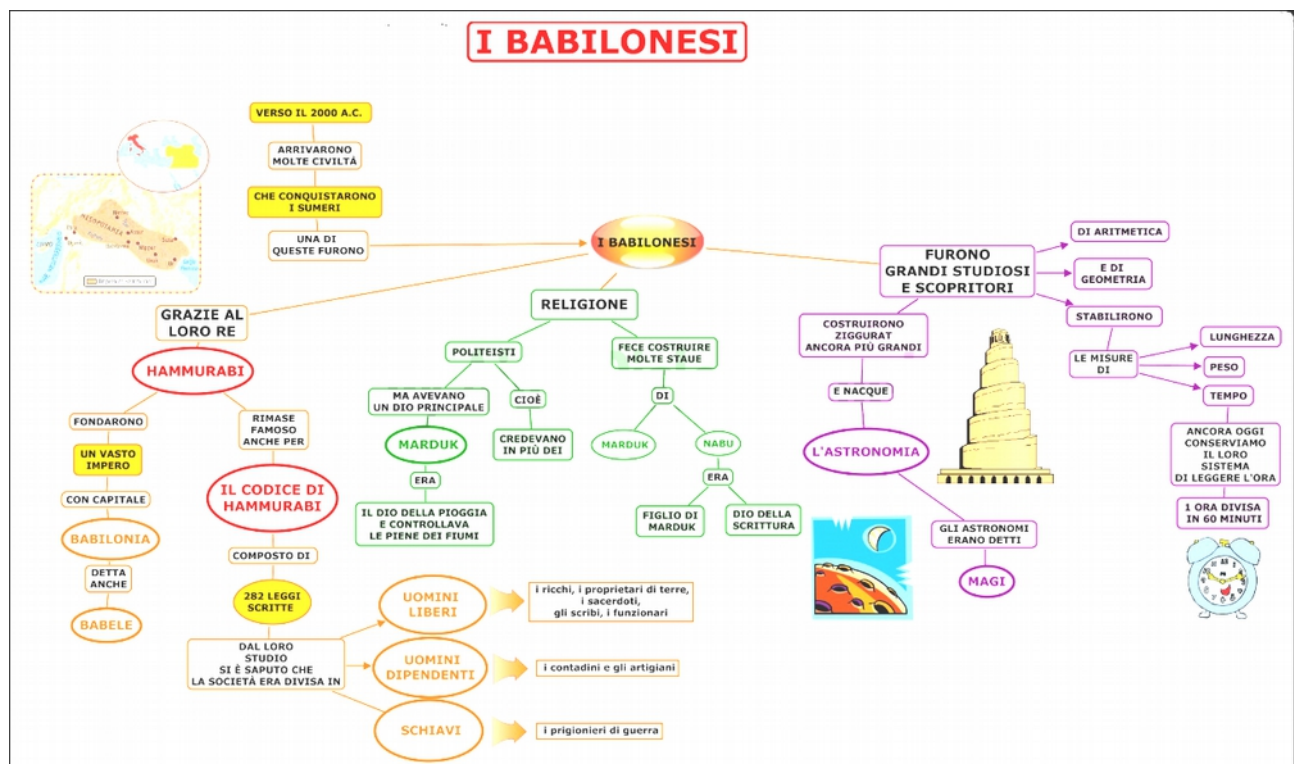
I BABILONESI

VERSO IL 2000 A.C.

ARRIVARONO MOLTE CIVILTÀ

CHE CONQUISTARONO I SUMERI

UNA DI QUESTE FURONO

I BABILONESI

GRAZIE AL LORO RE

HAMMURABI

FONDARONO

UN VASTO IMPERO

CON CAPITALE

BABILONIA

DETTA ANCHE

BABELE

RIMASE FAMOSO ANCHE PER

IL CODICE DI HAMMURABI

COMPOSTO DI

282 LEGGI SCRITTE

DAL LORO STUDIO SI È SAPUTO CHE LA SOCIETÀ ERA DIVISA IN

UOMINI LIBERI

i ricchi, i proprietari di terre, i sacerdoti, gli scribi, i funzionari

UOMINI DIPENDENTI

i contadini e gli artigiani

SCHIAVI

i prigionieri di guerra

RELIGIONE

POLITEISTI

MA AVEVANO UN DIO PRINCIPALE

MARDUK

ERA

IL DIO DELLA PIOGGIA E CONTROLLAVA LE PIENE DEI FIUMI

CIOÈ

CREDEVANO IN PIÙ DEI

FECE COSTRUIRE MOLTE STAUE

DI

MARDUK

NABU

ERA

FIGLIO DI MARDUK

DIO DELLA SCRITTURA

FURONO GRANDI STUDIOSI E SCOPRITORI

DI ARITMETICA

E DI GEOMETRIA

STABILIRONO

LE MISURE DI

LUNGHEZZA

PESO

TEMPO

ANCORA OGGI CONSERVIAMO IL LORO SISTEMA DI LEGGERE L'ORA

1 ORA DIVISA IN 60 MINUTI

COSTRUIRONO ZIGGURAT ANCORA PIÙ GRANDI

E NACQUE

L'ASTRONOMIA

GLI ASTRONOMI ERANO DETTI

MAGI